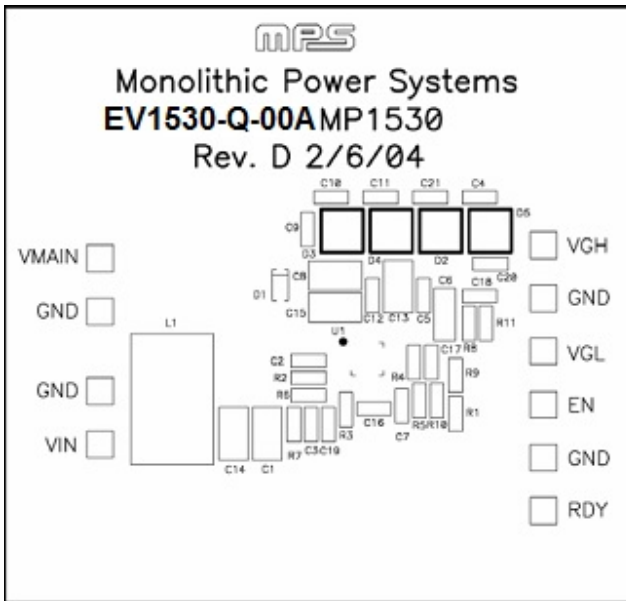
MPS

Monolithic Power Systems

EV1530-Q-00A MP1530

Rev. D 2/6/04

C10 C11 C21 C4

C9 D3 D4 D2 D5

VMAIN

VGH

D1 C8

C6 C20

GND

GND

C15 C12 C13 C5

C18

L1

U1

R8 R11

C17

C2

VGL

R2

R4 R9

GND

R6

EN

C16

R5 R10 R1

R3

C7

VIN

R7 C3 C19

C14 C1

GND

RDY